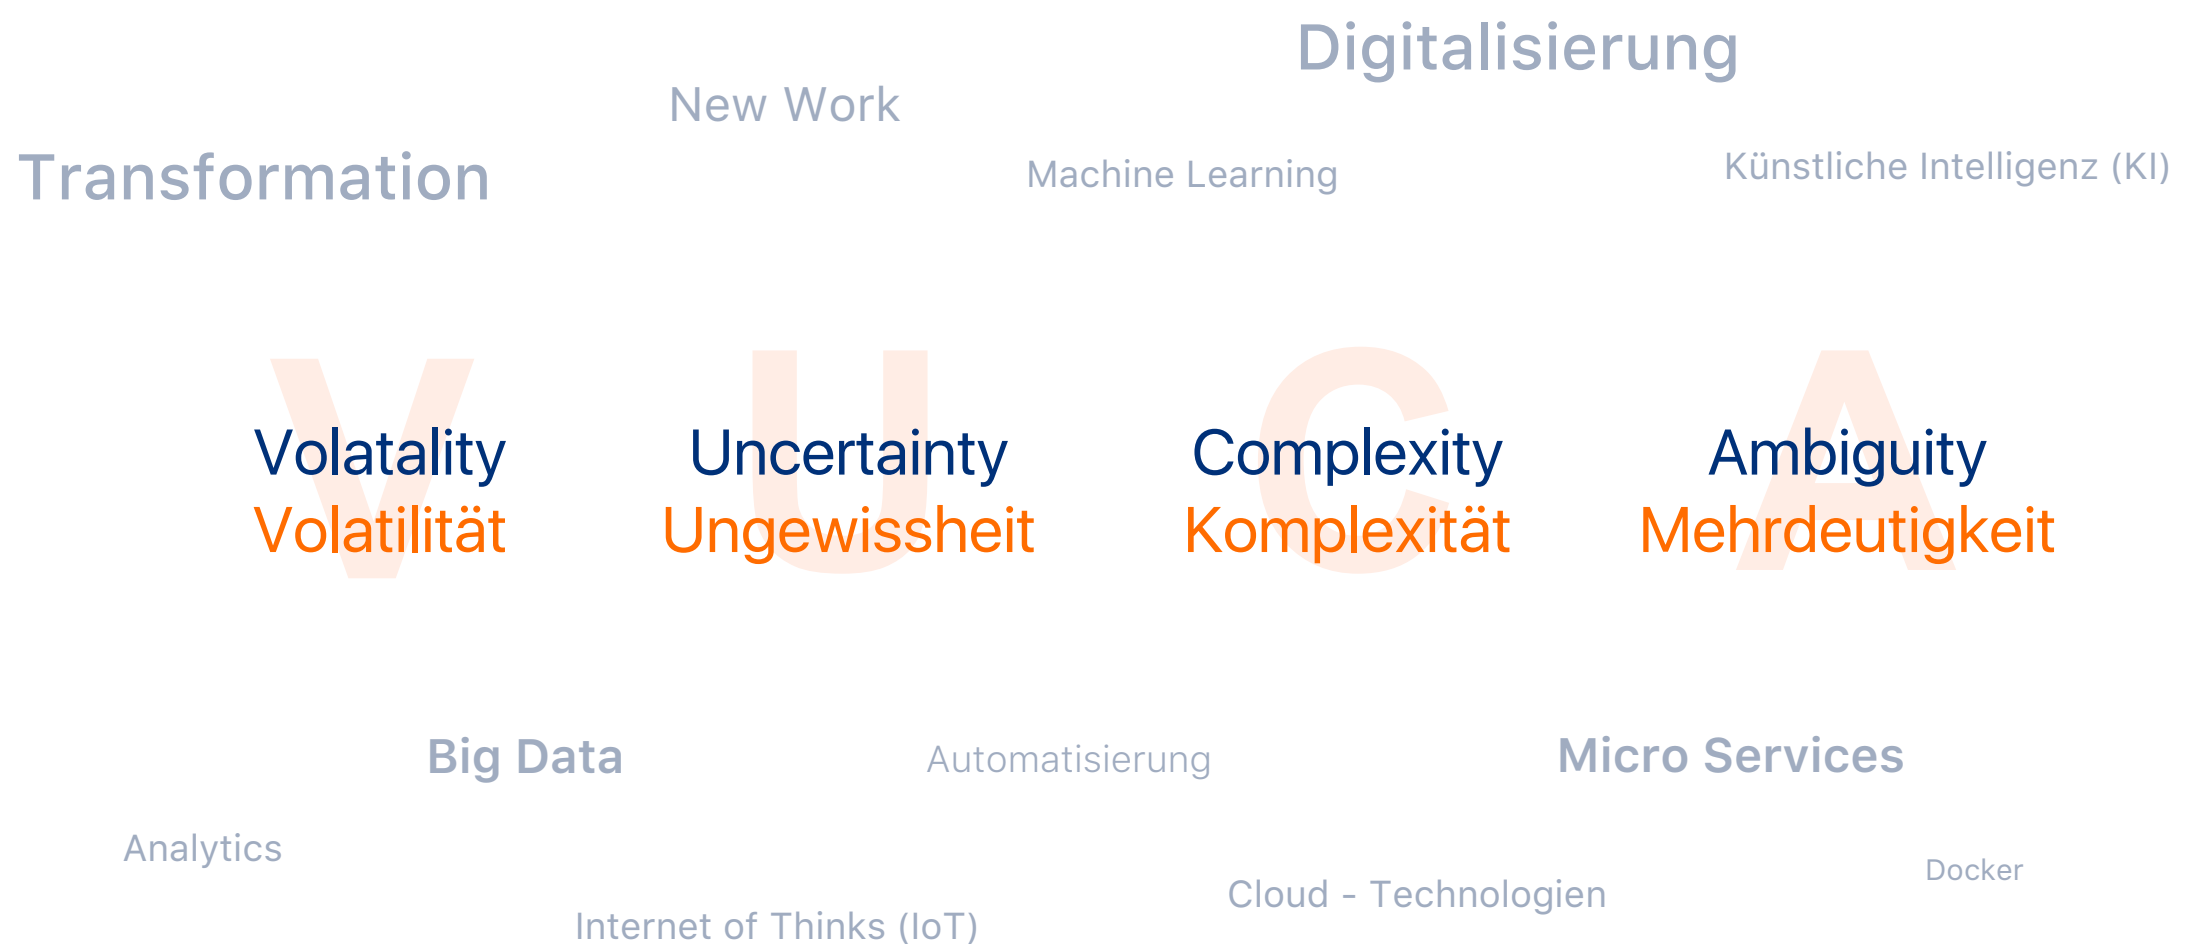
Digitalisierung

New Work

Transformation

Machine Learning

Künstliche Intelligenz (KI)

V U C A

Volatality
Volatilität

Uncertainty
Ungewissheit

Complexity
Komplexität

Ambiguity
Mehrdeutigkeit

Big Data

Automatisierung

Micro Services

Analytics

Docker

Cloud - Technologien

Internet of Thinks (IoT)